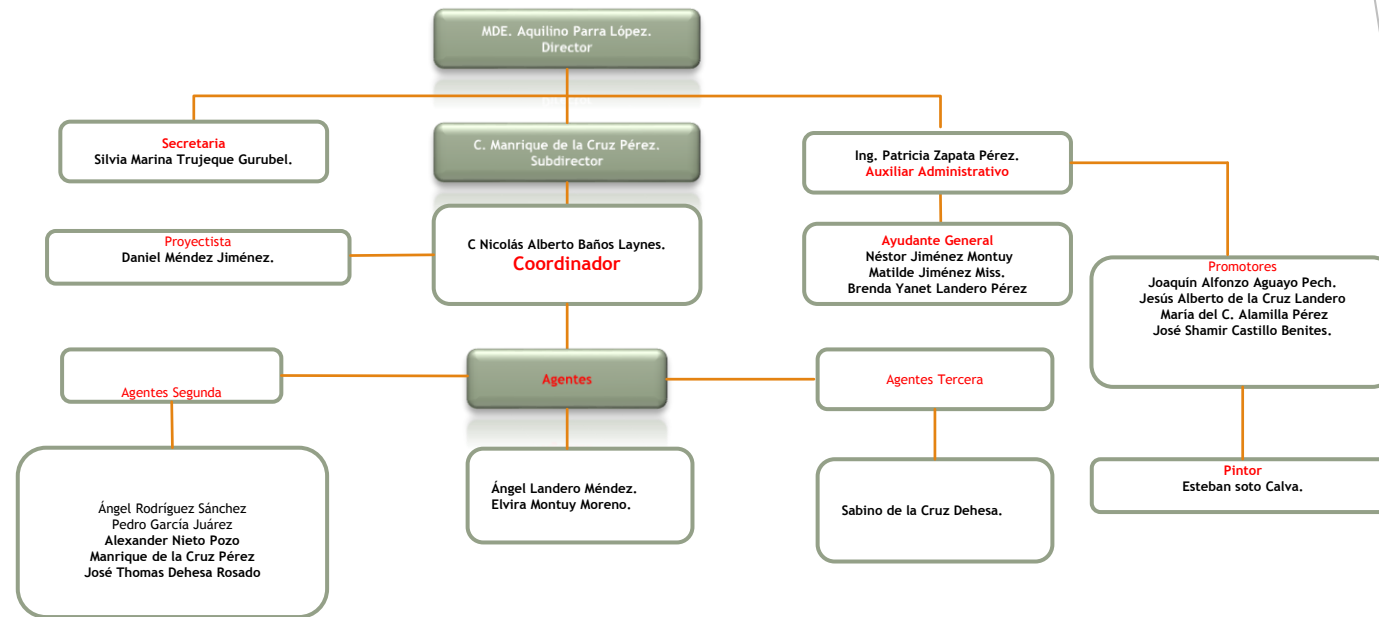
MDE. Aquilino Parra López.
Director

Secretaria
Silvia Marina Trujeque Gurubel.

C. Manrique de la Cruz Pérez.
Subdirector

Ing. Patricia Zapata Pérez.
Auxiliar Administrativo

Proyectista
Daniel Méndez Jiménez.

C Nicolás Alberto Baños Laynes.
Coordinador

Ayudante General
Néstor Jiménez Montuy
Matilde Jiménez Miss.
Brenda Yanet Landero Pérez

Promotores
Joaquín Alfonzo Aguayo Pech.
Jesús Alberto de la Cruz Landero
María del C. Alamilla Pérez
José Shamir Castillo Benites.

Agentes Segunda

Agentes

Agentes Tercera

Ángel Rodríguez Sánchez
Pedro García Juárez
Alexander Nieto Pozo
Manrique de la Cruz Pérez
José Thomas Dehesa Rosado

Ángel Landero Méndez.
Elvira Montuy Moreno.

Sabino de la Cruz Dehesa.

Pintor
Esteban soto Calva.